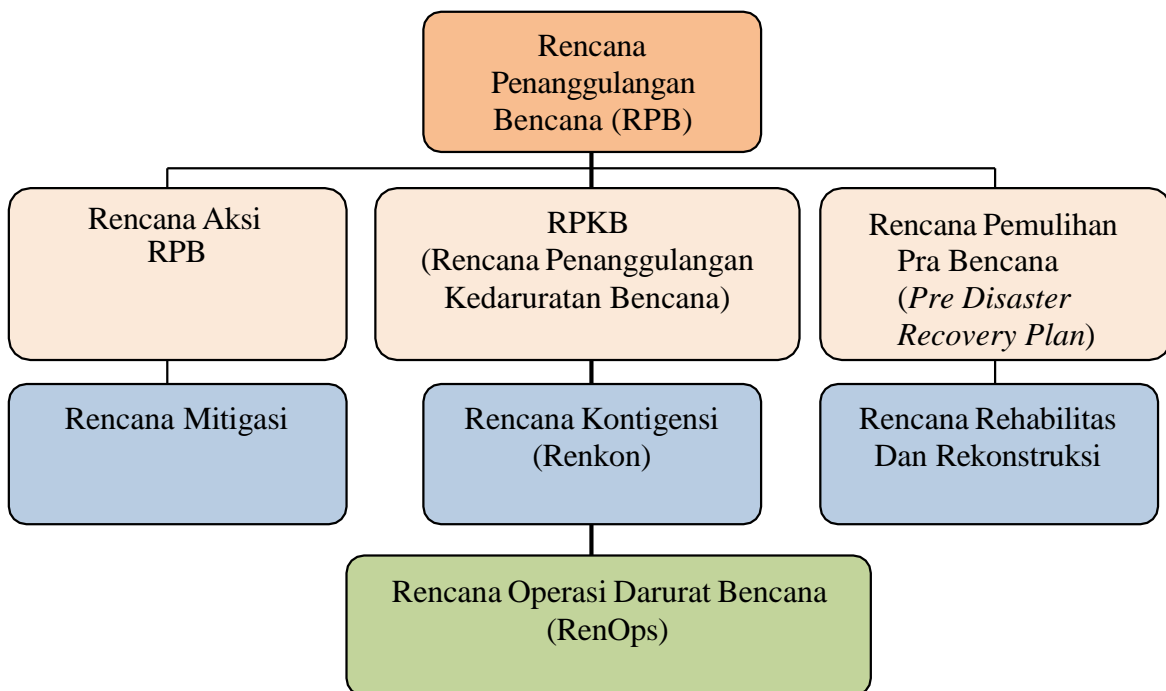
Rencana Penanggulangan Bencana (RPB)

Rencana Aksi RPB

RPKB (Rencana Penanggulangan Kedaruratan Bencana)

Rencana Pemulihan Pra Bencana (*Pre Disaster Recovery Plan*)

Rencana Mitigasi

Rencana Kontigensi (Renkon)

Rencana Rehabilitas Dan Rekonstruksi

Rencana Operasi Darurat Bencana (RenOps)